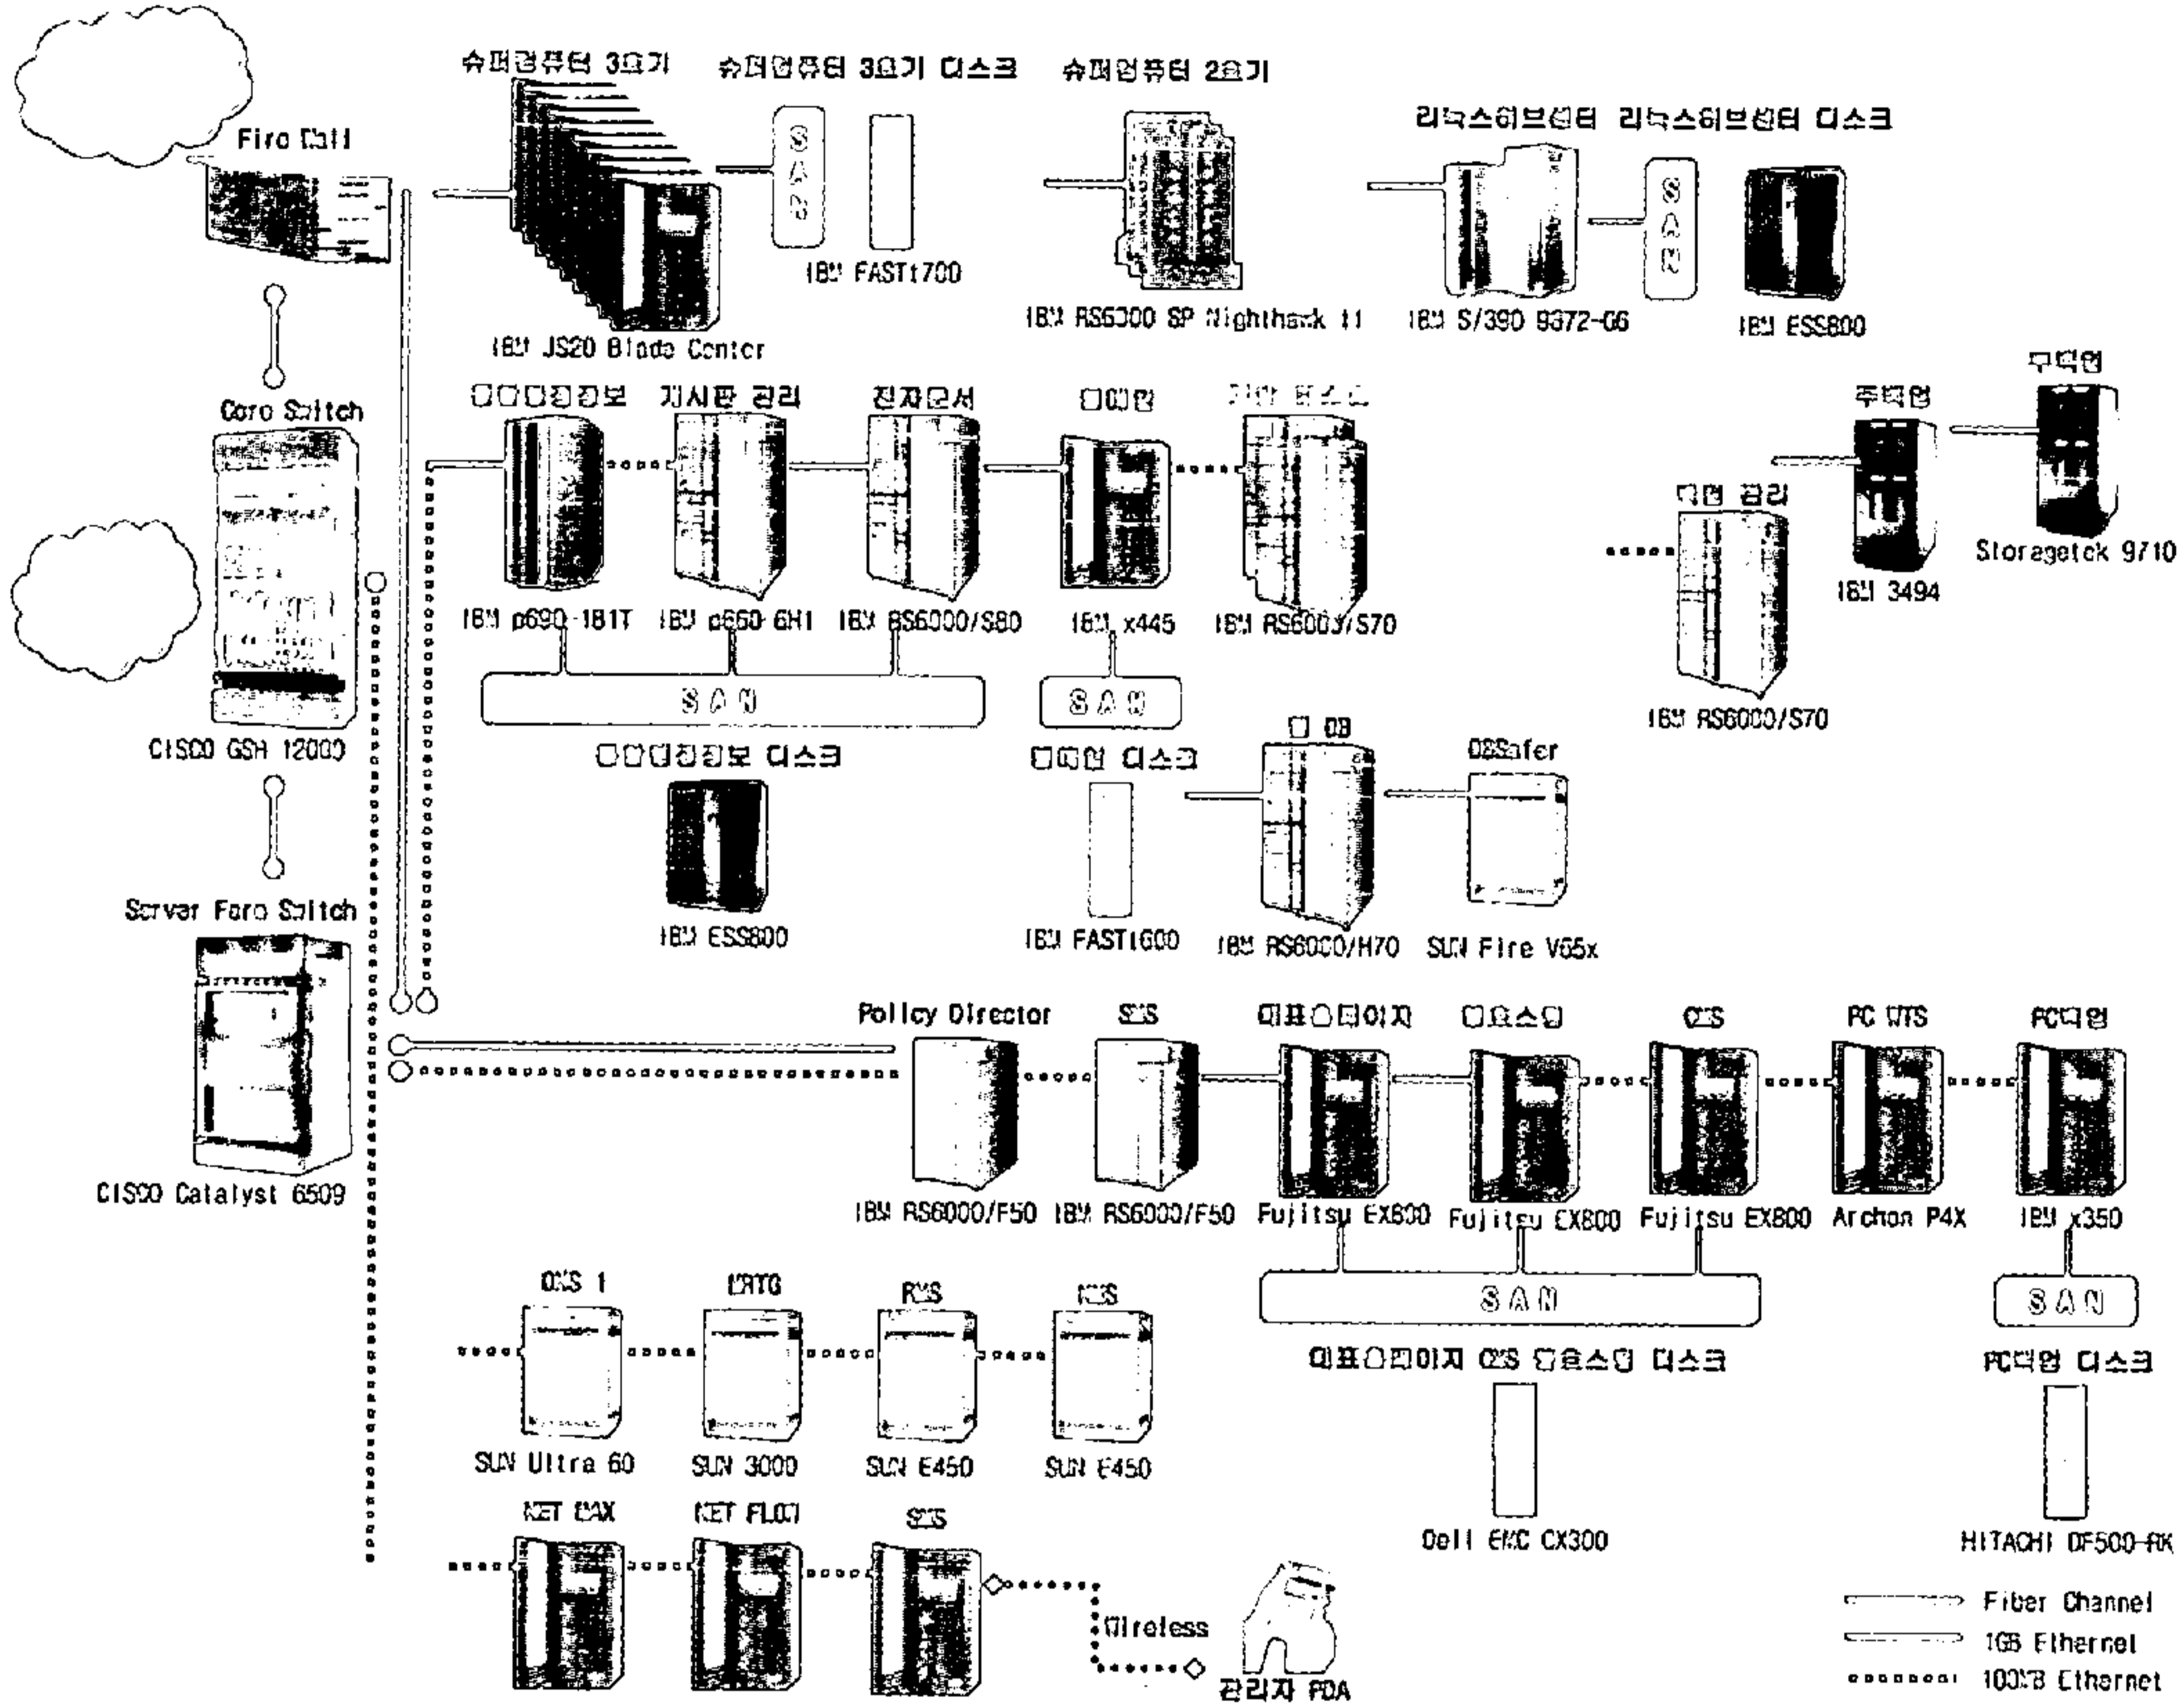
Fire Wall
Core Switch
CISCO GSR 12000
Server Farm Switch
CISCO Catalyst 6509

슈퍼컴퓨터 3호기
IBM JS20 Blade Center
슈퍼컴퓨터 3호기 디스크
SAN
IBM FASTt700
슈퍼컴퓨터 2호기
IBM RS6000 SP Nighthawk II
리눅스허브센터 리눅스허브센터 디스크
IBM S/390 9372-G6
SAN
IBM ESS800

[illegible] 게시판 관리 전자문서 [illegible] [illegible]
IBM p690-181T IBM p660-6H1 IBM RS6000/S80 IBM x445 IBM RS6000/S70
SAN
SAN
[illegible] 디스크
IBM ESS800
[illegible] 디스크
IBM FASTt600
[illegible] DB
IBM RS6000/H70
DBSafer
SUN Fire V65x

주택업
IBM 3494
주택업
Storagetek 9710
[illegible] 관리
IBM RS6000/S70

Policy Director SMS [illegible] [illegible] CMS PC WTS PC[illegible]
IBM RS6000/F50 IBM RS6000/F50 Fujitsu EX800 Fujitsu CX800 Fujitsu EX800 Archon P4X IBM x350
SAN
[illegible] CMS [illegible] 디스크
Dell EMC CX300
SAN
PC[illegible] 디스크
HITACHI DF500-RK

CNS 1 MRTG RMS NMS
SUN Ultra 60 SUN 3000 SUN E450 SUN E450
NET MAX NET FLOW SMS
Wireless
관리자 PDA

Fiber Channel
1GB Ethernet
100MB Ethernet